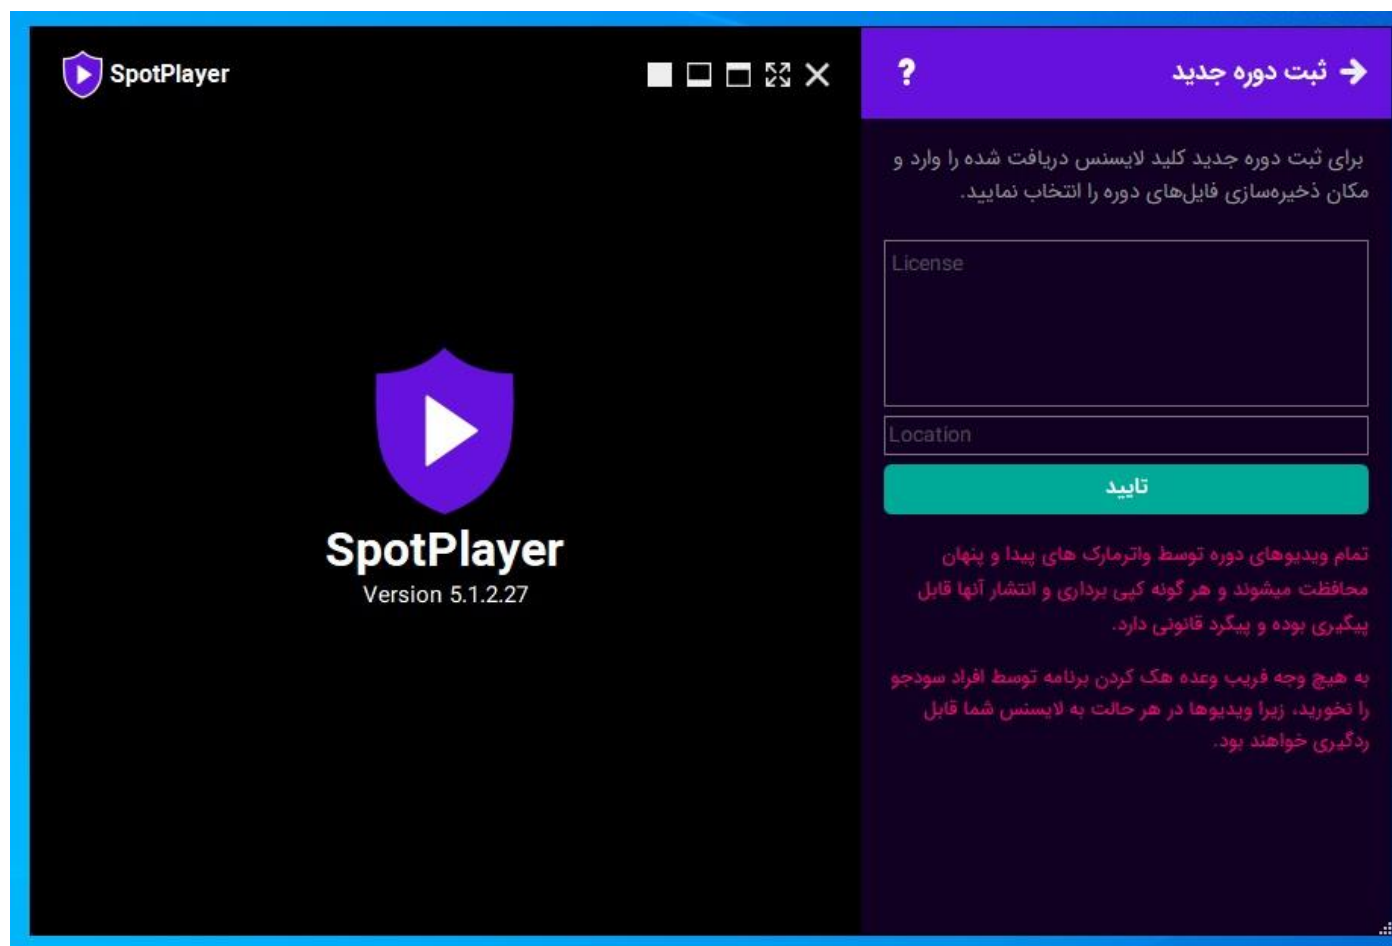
SpotPlayer

ثبت دوره جدید

?

برای ثبت دوره جدید کلید لایسنس دریافت شده را وارد و مکان ذخیره‌سازی فایل‌های دوره را انتخاب نمایید.

License

Location

تایید

SpotPlayer
Version 5.1.2.27

تمام ویدیوهای دوره توسط واترمارک های پیدا و پنهان محافظت میشوند و هر گونه کپی برداری و انتشار آنها قابل پیگیری بوده و پیگرد قانونی دارد.

به هیچ وجه فریب وعده هک کردن برنامه توسط افراد سودجو را نخورید، زیرا ویدیوها در هر حالت به لایسنس شما قابل ردگیری خواهند بود.